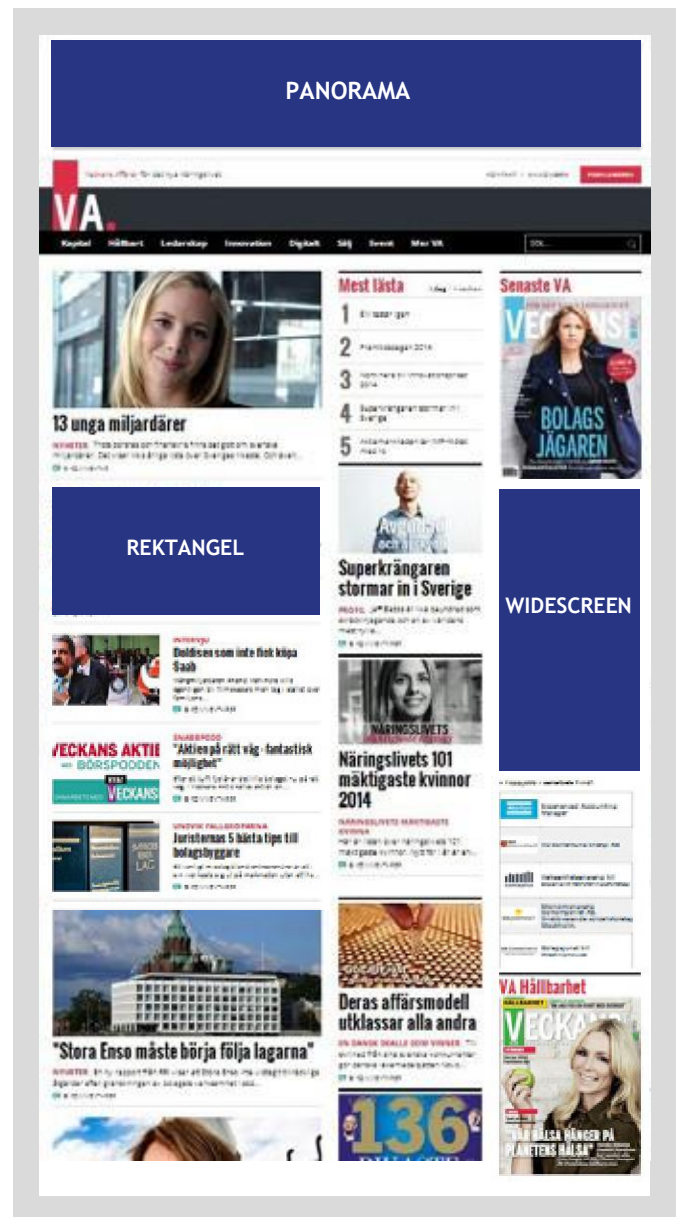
PANORAMA

VA.

Kapital Hållbart Ledarskap Innovation Digitalt Sälj Event Mer VA

13 unga miljardärer

REKTANGEL

Doldisen som inte fick köpa Saab

VECKANS AKTIE BÖRSPODDEN

"Aktien på rätt väg - fantastisk möjlighet"

Juristernas 5 bästa tips till bolagsbyggare

"Stora Enso måste börja följa lagarna"

Mest lästa

1
2
3
4
5

Superkrängaren stormar in i Sverige

NÄRINGSLIVETS

Näringslivets 101 mäktigaste kvinnor 2014

Deras affärsmodell utklassar alla andra

136

Senaste VA

VECKANS

BOLAGS JÄGAREN

WIDESCREEN

VA Hållbarhet

VECKANS

"NÄR HÄLSA HÄNGER PÅ PLANETENS HÄLSA"